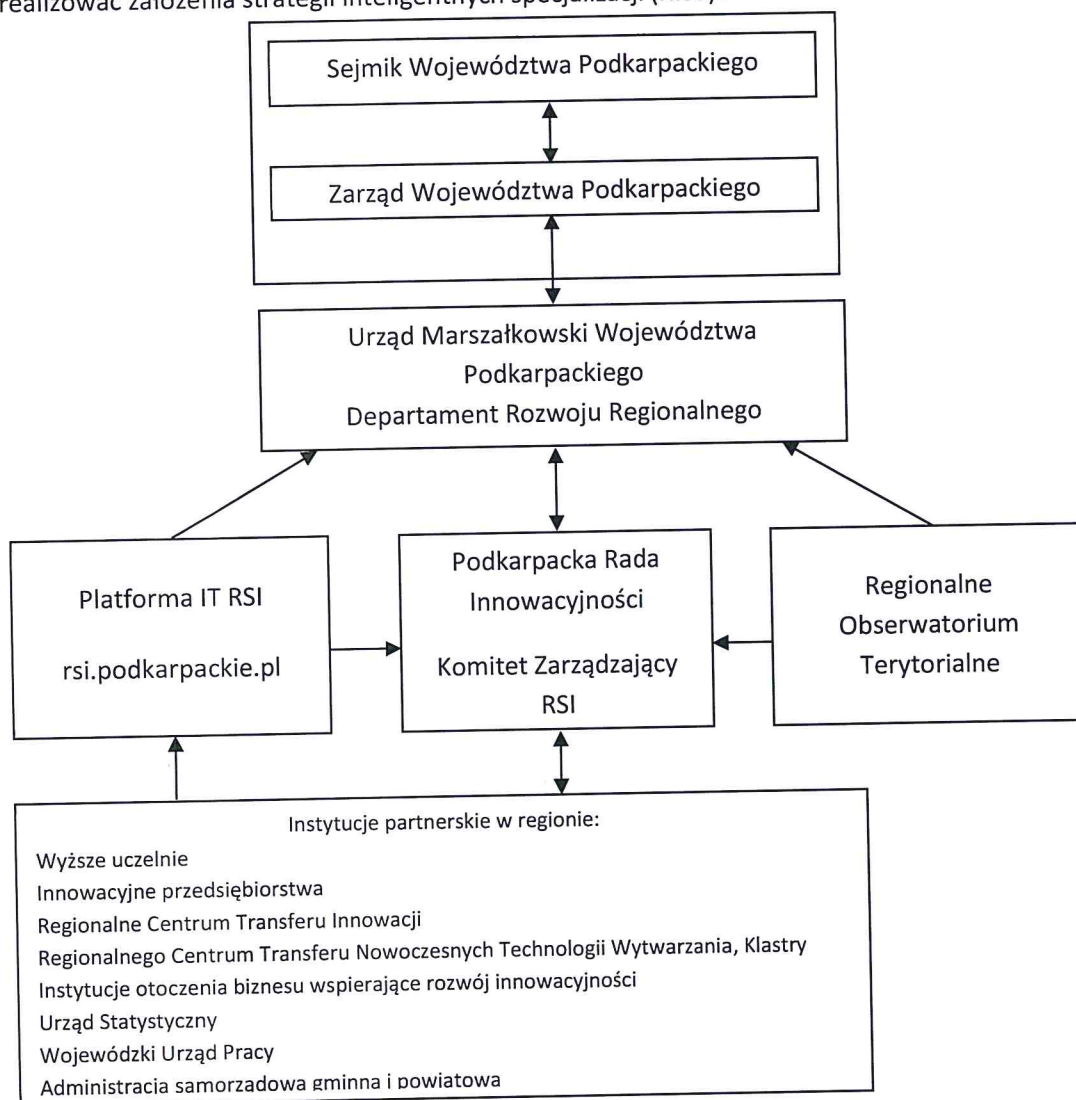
realizować założenia strategii inteligentnych specjalizacji (RIS3)

Sejmik Województwa Podkarpackiego

Zarząd Województwa Podkarpackiego

Urząd Marszałkowski Województwa Podkarpackiego
Departament Rozwoju Regionalnego

Platforma IT RSI

rsi.podkarpackie.pl

Podkarpacka Rada Innowacyjności

Komitet Zarządzający RSI

Regionalne Obserwatorium Terytorialne

Instytucje partnerskie w regionie:
Wyższe uczelnie
Innowacyjne przedsiębiorstwa
Regionalne Centrum Transferu Innowacji
Regionalnego Centrum Transferu Nowoczesnych Technologii Wytwarzania, Klastry
Instytucje otoczenia biznesu wspierające rozwój innowacyjności
Urząd Statystyczny
Wojewódzki Urząd Pracy
Administracja samorządowa gminna i powiatowa